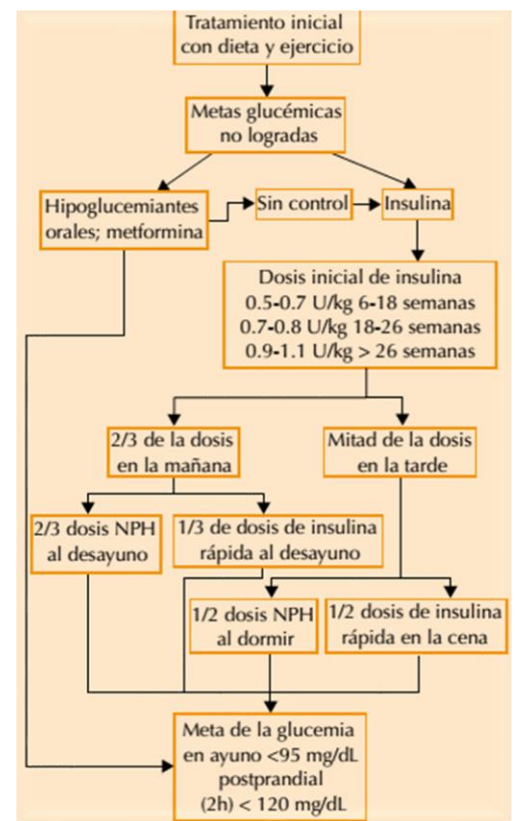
Tratamiento inicial con dieta y ejercicio

Metas glucémicas no logradas

Hipoglucemiantes orales; metformina

Sin control

Insulina

Dosis inicial de insulina
0.5-0.7 U/kg 6-18 semanas
0.7-0.8 U/kg 18-26 semanas
0.9-1.1 U/kg > 26 semanas

2/3 de la dosis en la mañana

Mitad de la dosis en la tarde

2/3 dosis NPH al desayuno

1/3 de dosis de insulina rápida al desayuno

1/2 dosis NPH al dormir

1/2 dosis de insulina rápida en la cena

Meta de la glucemia en ayuno <95 mg/dL postprandial (2h) < 120 mg/dL